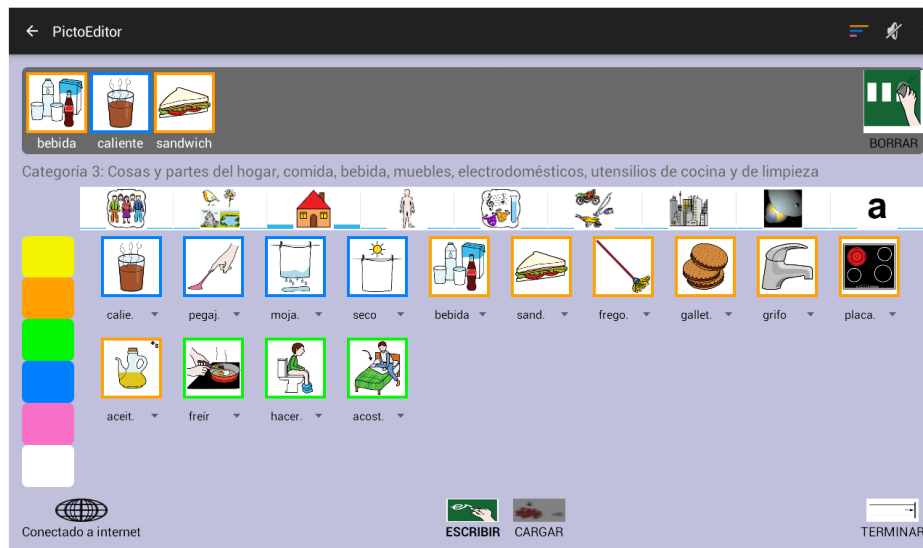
PictoEditor

bebida caliente sandwich

BORRAR

Categoría 3: Cosas y partes del hogar, comida, bebida, muebles, electrodomésticos, utensilios de cocina y de limpieza

a

calie. pegaj. moja. seco bebida sand. frego. gallet. grifo placa.

aceit. freir hacer. acost.

Conectado a internet

ESCRIBIR CARGAR

TERMINAR